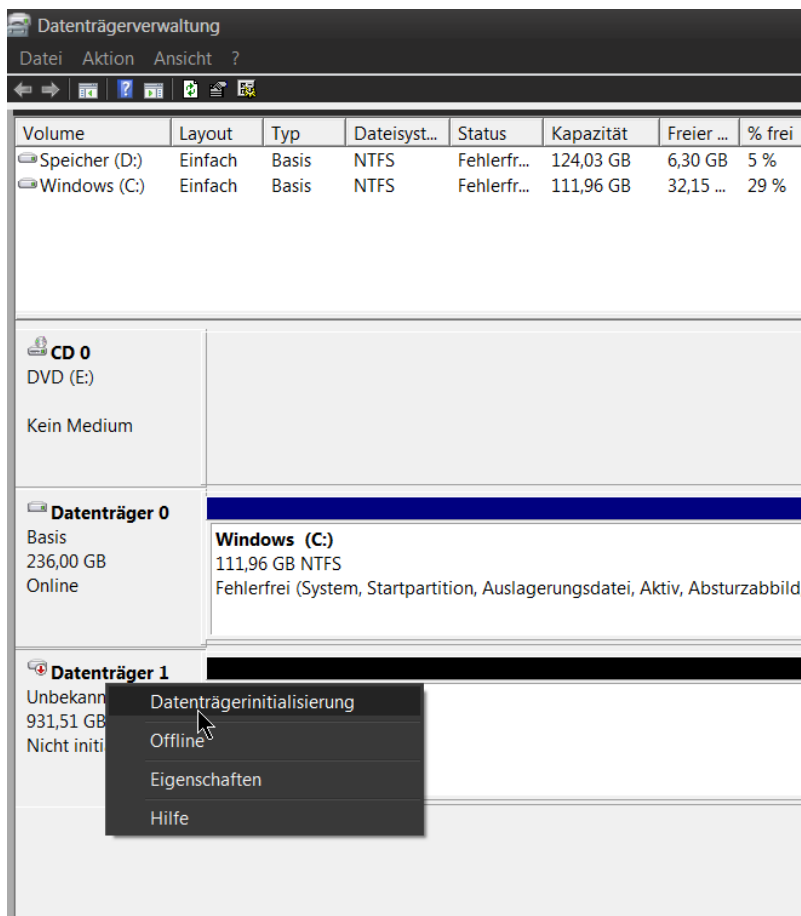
Datenträgerverwaltung

Datei Aktion Ansicht ?

| Volume | Layout | Typ | Dateisyst... | Status | Kapazität | Freier ... | % frei |
|---|---|---|---|---|---|---|---|
| Speicher (D:) | Einfach | Basis | NTFS | Fehlerfr... | 124,03 GB | 6,30 GB | 5 % |
| Windows (C:) | Einfach | Basis | NTFS | Fehlerfr... | 111,96 GB | 32,15 ... | 29 % |

CD 0
DVD (E:)

Kein Medium

Datenträger 0
Basis
236,00 GB
Online

Windows (C:)
111,96 GB NTFS
Fehlerfrei (System, Startpartition, Auslagerungsdatei, Aktiv, Absturzabbild

Datenträger 1
Unbekann
931,51 GB
Nicht initi

Datenträgerinitialisierung
Offline
Eigenschaften
Hilfe